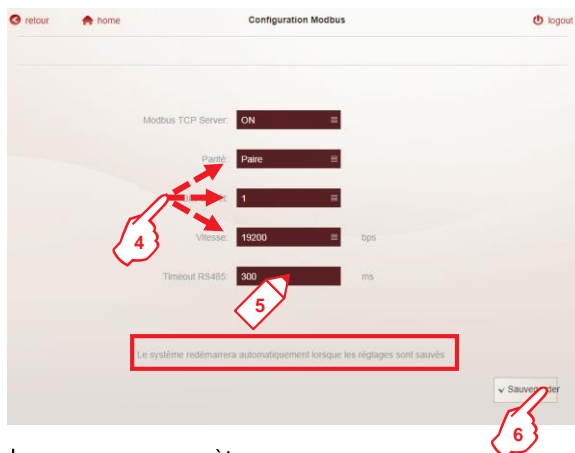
retour home Configuration Modbus logout

Modbus TCP Server: ON

Parité: Paire

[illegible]: 1

4

Vitesse: 19200 bps

Timeout RS485: 300 ms

5

Le système redémarrera automatiquement lorsque les réglages sont sauvés

Sauve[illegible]der

6